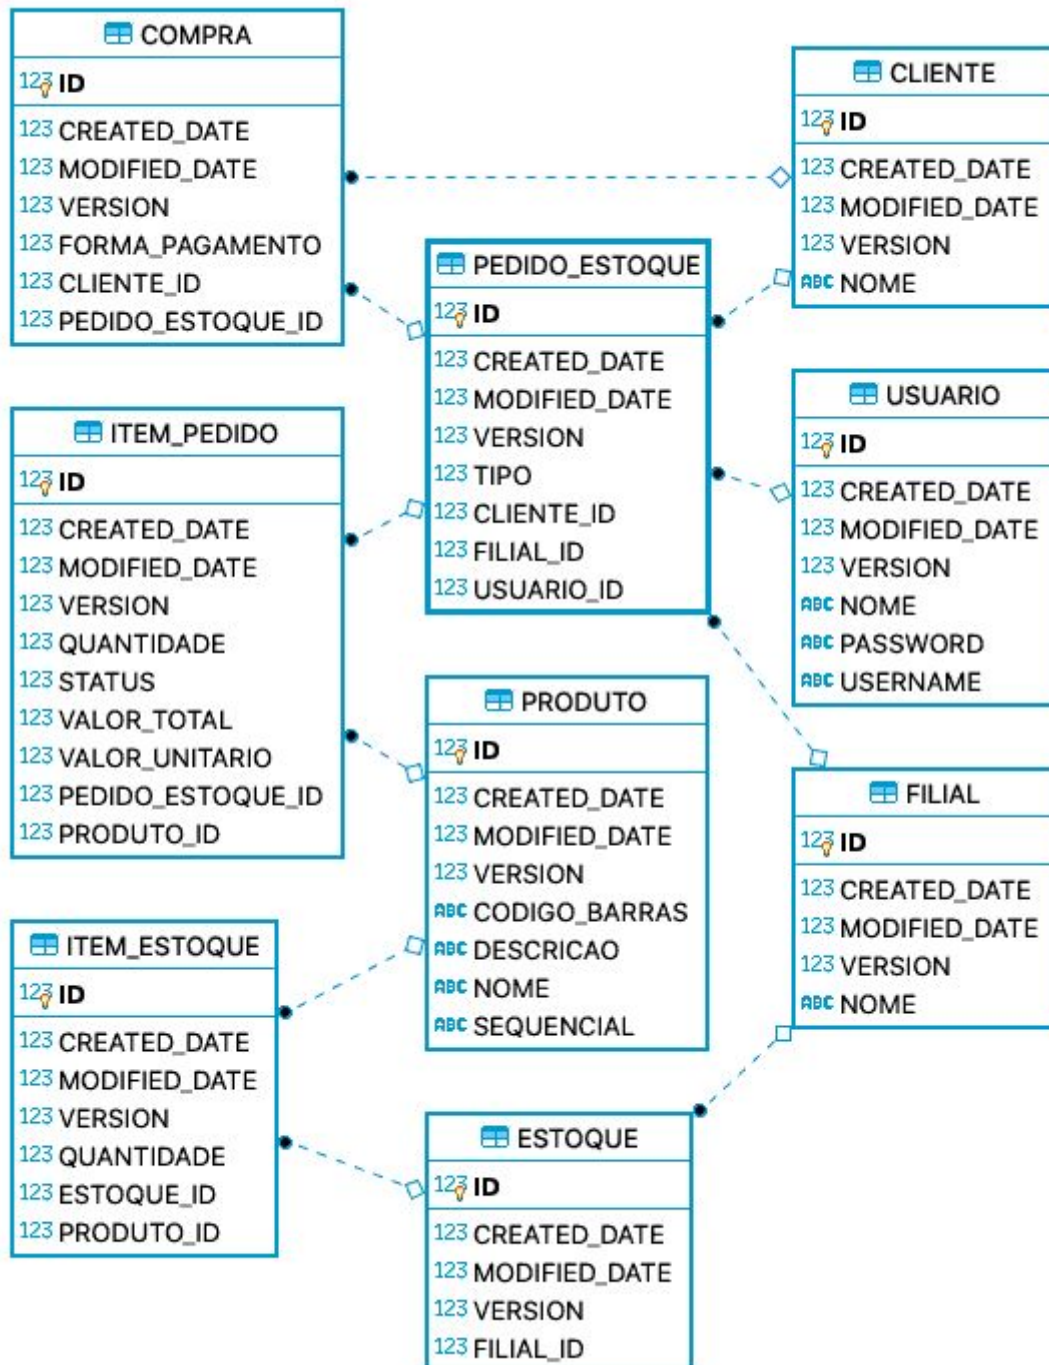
COMPRA
123 ID
123 CREATED_DATE
123 MODIFIED_DATE
123 VERSION
123 FORMA_PAGAMENTO
123 CLIENTE_ID
123 PEDIDO_ESTOQUE_ID

CLIENTE
123 ID
123 CREATED_DATE
123 MODIFIED_DATE
123 VERSION
ABC NOME

PEDIDO_ESTOQUE
123 ID
123 CREATED_DATE
123 MODIFIED_DATE
123 VERSION
123 TIPO
123 CLIENTE_ID
123 FILIAL_ID
123 USUARIO_ID

ITEM_PEDIDO
123 ID
123 CREATED_DATE
123 MODIFIED_DATE
123 VERSION
123 QUANTIDADE
123 STATUS
123 VALOR_TOTAL
123 VALOR_UNITARIO
123 PEDIDO_ESTOQUE_ID
123 PRODUTO_ID

USUARIO
123 ID
123 CREATED_DATE
123 MODIFIED_DATE
123 VERSION
ABC NOME
ABC PASSWORD
ABC USERNAME

PRODUTO
123 ID
123 CREATED_DATE
123 MODIFIED_DATE
123 VERSION
ABC CODIGO_BARRAS
ABC DESCRICAO
ABC NOME
ABC SEQUENCIAL

FILIAL
123 ID
123 CREATED_DATE
123 MODIFIED_DATE
123 VERSION
ABC NOME

ITEM_ESTOQUE
123 ID
123 CREATED_DATE
123 MODIFIED_DATE
123 VERSION
123 QUANTIDADE
123 ESTOQUE_ID
123 PRODUTO_ID

ESTOQUE
123 ID
123 CREATED_DATE
123 MODIFIED_DATE
123 VERSION
123 FILIAL_ID